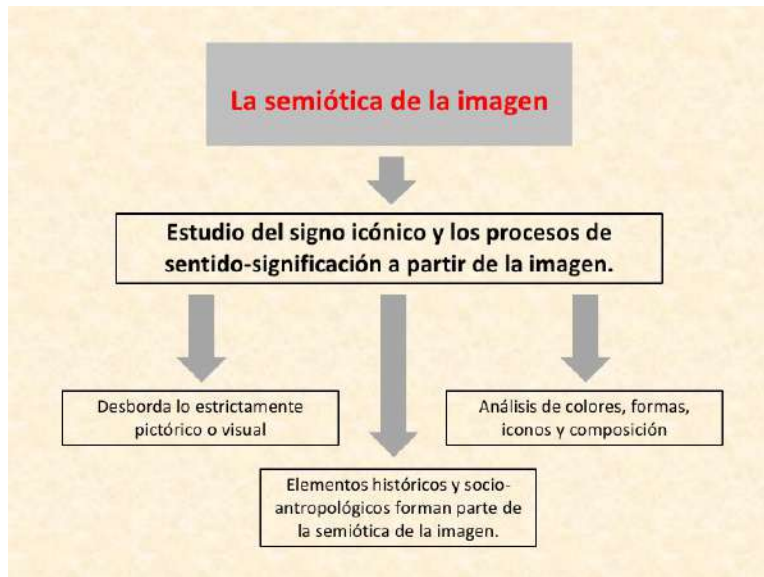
La semiótica de la imagen

Estudio del signo icónico y los procesos de sentido-significación a partir de la imagen.

Desborda lo estrictamente pictórico o visual

Análisis de colores, formas, iconos y composición

Elementos históricos y socio-antropológicos forman parte de la semiótica de la imagen.